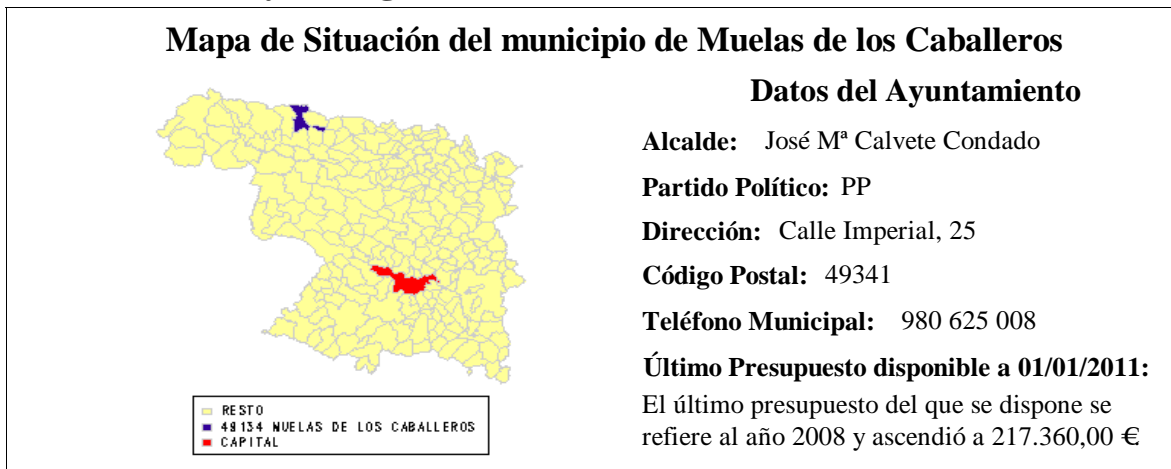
Mapa de Situación del municipio de Muelas de los Caballeros

RESTO
49134 MUELAS DE LOS CABALLEROS
CAPITAL

Datos del Ayuntamiento

Alcalde: José Mª Calvete Condado

Partido Político: PP

Dirección: Calle Imperial, 25

Código Postal: 49341

Teléfono Municipal: 980 625 008

Último Presupuesto disponible a 01/01/2011:

El último presupuesto del que se dispone se refiere al año 2008 y ascendió a 217.360,00 €